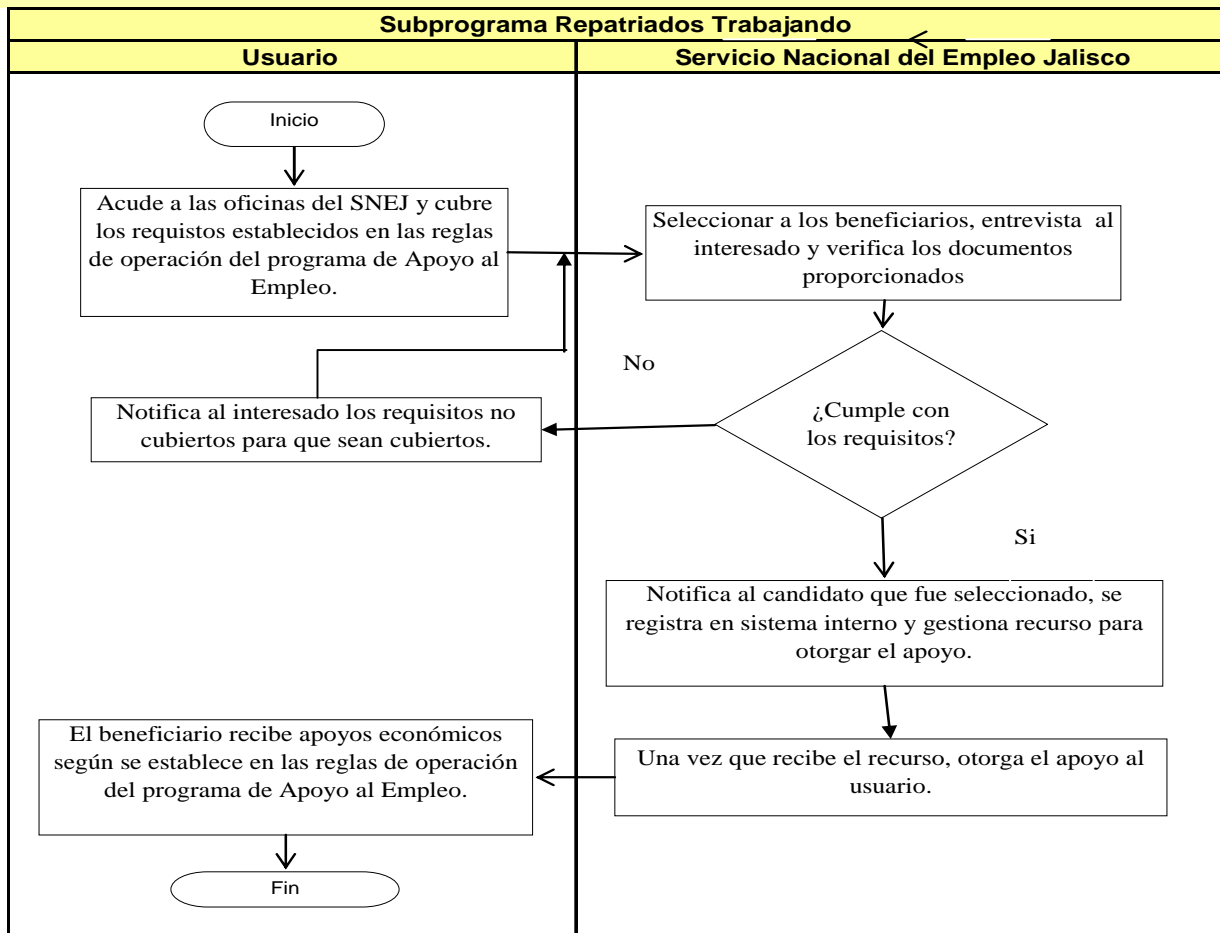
Subprograma Repatriados Trabajando

Usuario

Servicio Nacional del Empleo Jalisco

Inicio

Acude a las oficinas del SNEJ y cubre los requistos establecidos en las reglas de operación del programa de Apoyo al Empleo.

Seleccionar a los beneficiarios, entrevista al interesado y verifica los documentos proporcionados

No

Notifica al interesado los requisitos no cubiertos para que sean cubiertos.

¿Cumple con los requisitos?

Si

Notifica al candidato que fue seleccionado, se registra en sistema interno y gestiona recurso para otorgar el apoyo.

El beneficiario recibe apoyos económicos según se establece en las reglas de operación del programa de Apoyo al Empleo.

Una vez que recibe el recurso, otorga el apoyo al usuario.

Fin